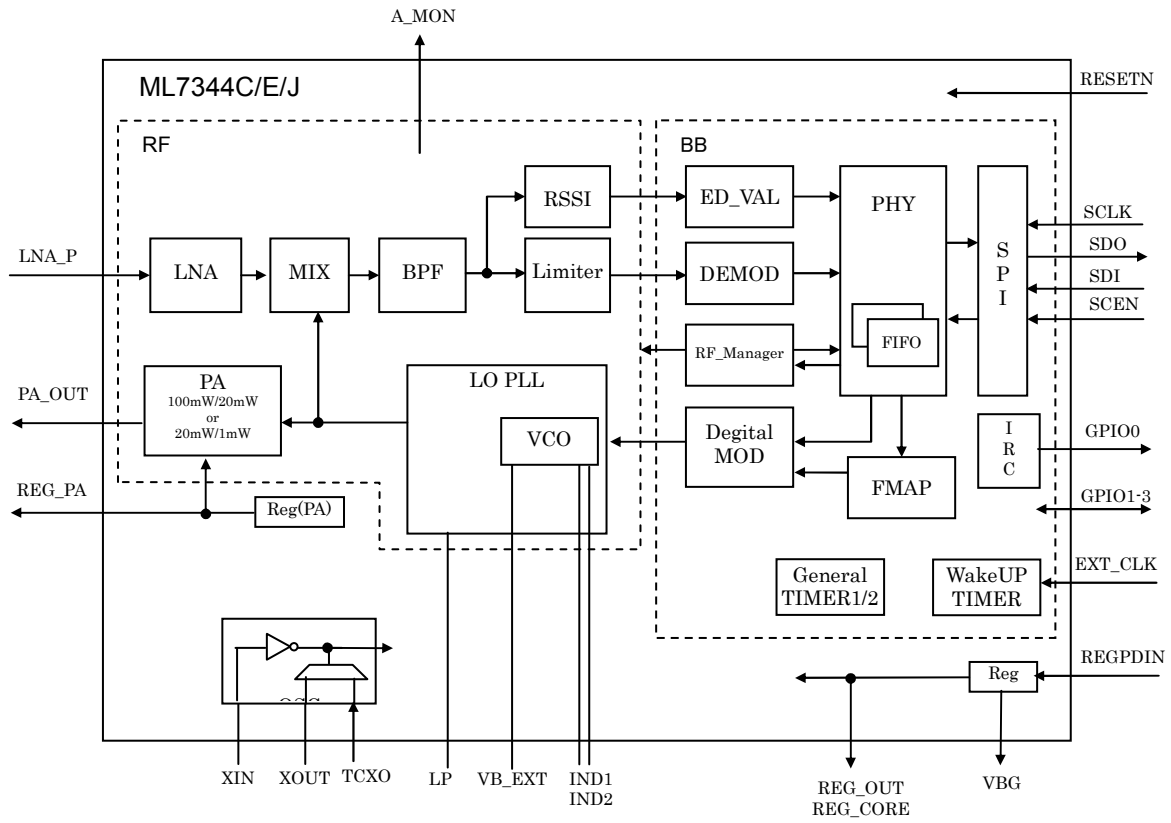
A_MON

ML7344C/E/J

RESETN

RF

BB

RSSI

ED_VAL

PHY

LNA_P

LNA

MIX

BPF

Limiter

DEMOD

S P I

SCLK

SDO

SDI

SCEN

FIFO

RF_Manager

PA_OUT

PA
100mW/20mW
or
20mW/1mW

LO PLL

VCO

Degital MOD

I R C

GPIO0

FMAP

REG_PA

Reg(PA)

GPIO1-3

General TIMER1/2

WakeUP TIMER

EXT_CLK

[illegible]

Reg

REGPDIN

XIN

XOUT

TCXO

LP

VB_EXT

IND1
IND2

REG_OUT
REG_CORE

VBG